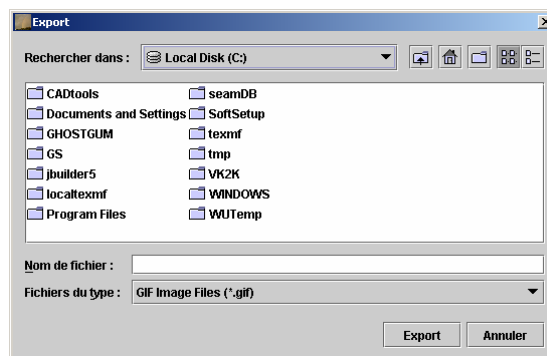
Export

Rechercher dans : Local Disk (C:)

CADtools
Documents and Settings
GHOSTGUM
GS
jbuilder5
localtexmf
Program Files

seamDB
SoftSetup
texmf
tmp
VK2K
WINDOWS
WUTemp

Nom de fichier :
Fichiers du type : GIF Image Files (*.gif)

Export
Annuler